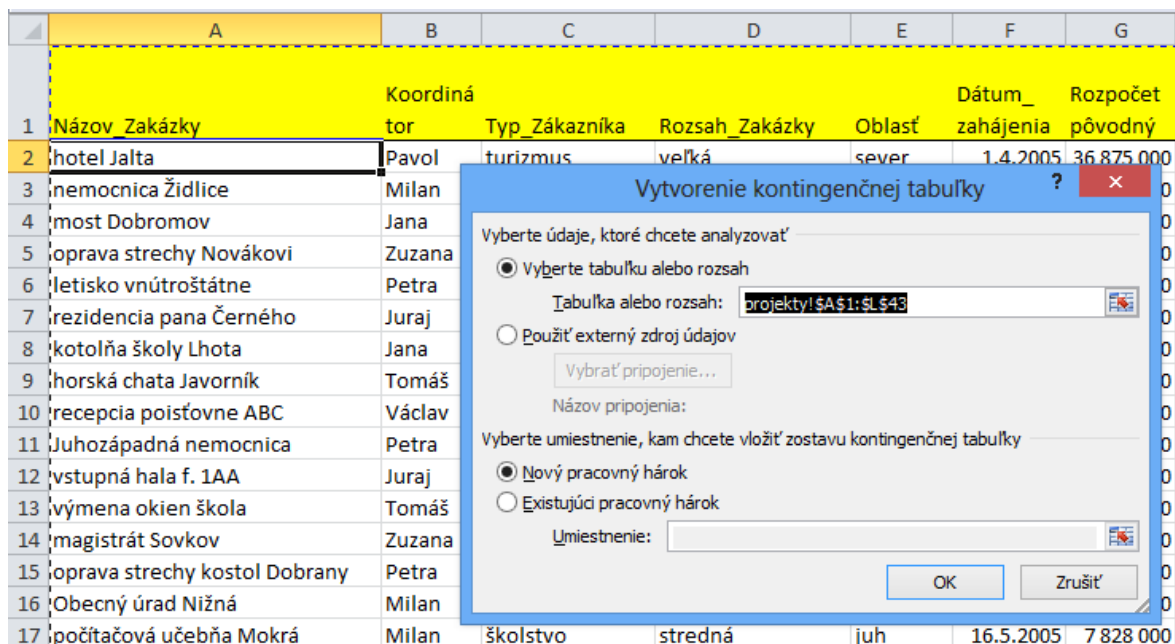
| | A | B | C | D | E | F | G |
|---|---|---|---|---|---|---|---|
| 1 | Názov_Zakázky | Koordinátor | Typ_Zákazníka | Rozsah_Zakázky | Oblasť | Dátum_ zahájenia | Rozpočet pôvodný |
| 2 | hotel Jalta | Pavol | turizmus | veľká | sever | 1.4.2005 | 36 875 000 |
| 3 | nemocnica Židlice | Milan | | | | | 0 |
| 4 | most Dobromov | Jana | | | | | 0 |
| 5 | oprava strechy Novákovi | Zuzana | | | | | 0 |
| 6 | letisko vnútroštátne | Petra | | | | | 0 |
| 7 | rezidencia pana Černého | Juraj | | | | | 0 |
| 8 | kotolňa školy Lhota | Jana | | | | | 0 |
| 9 | horská chata Javorník | Tomáš | | | | | 0 |
| 10 | recepcia poisťovne ABC | Václav | | | | | 0 |
| 11 | Juhozápadná nemocnica | Petra | | | | | 0 |
| 12 | vstupná hala f. 1AA | Juraj | | | | | 0 |
| 13 | výmena okien škola | Tomáš | | | | | 0 |
| 14 | magistrát Sovkov | Zuzana | | | | | 0 |
| 15 | oprava strechy kostol Dobrany | Petra | | | | | 0 |
| 16 | Obecný úrad Nižná | Milan | | | | | 0 |
| 17 | počítačová učebňa Mokrá | Milan | školstvo | stredná | juh | 16.5.2005 | 7 828 000 |

Vytvorenie kontingenčnej tabuľky
?
×

Vyberte údaje, ktoré chcete analyzovať
Vyberte tabuľku alebo rozsah
Tabuľka alebo rozsah: projekty!$A$1:$L$43
Použiť externý zdroj údajov
Vybrať pripojenie...
Názov pripojenia:

Vyberte umiestnenie, kam chcete vložiť zostavu kontingenčnej tabuľky
Nový pracovný hárok
Existujúci pracovný hárok
Umiestnenie:

OK
Zrušiť